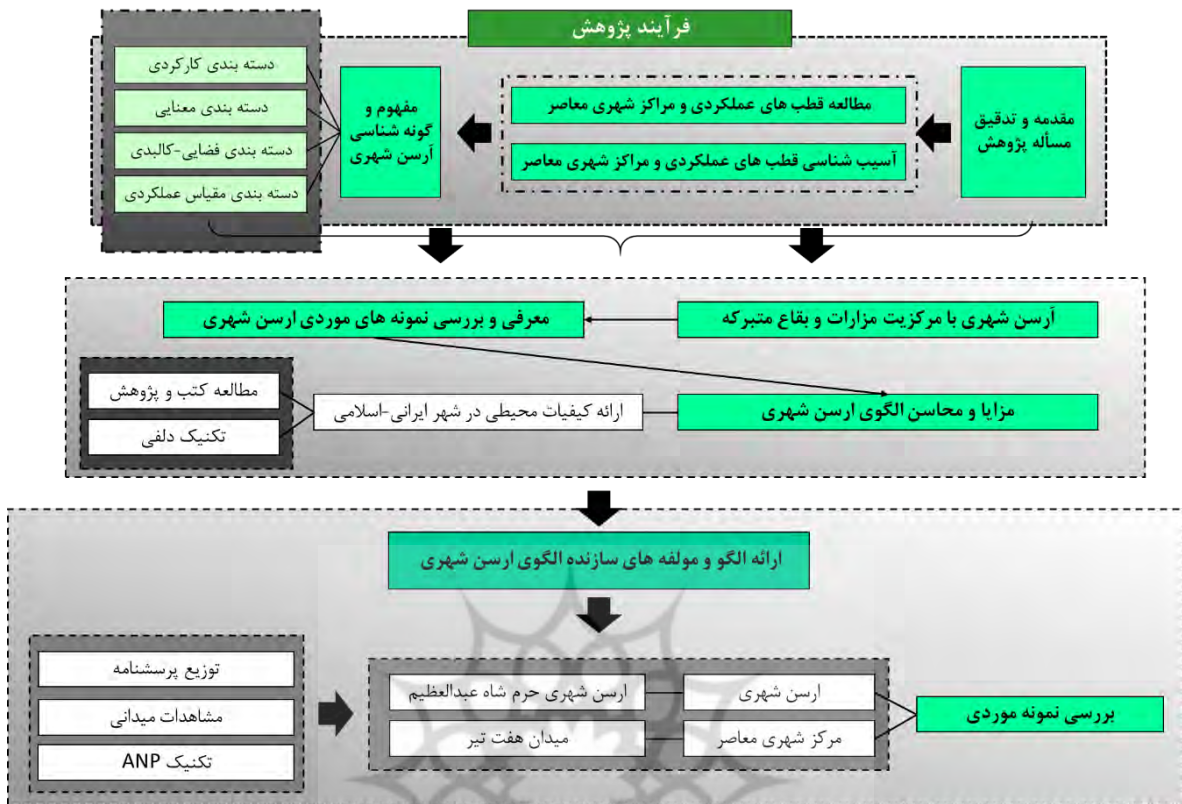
فرآیند پژوهش

مقدمه و تدقیق مسأله پژوهش

مطالعه قطب های عملکردی و مراکز شهری معاصر

آسیب شناسی قطب های عملکردی و مراکز شهری معاصر

مفهوم و گونه شناسی آرسن شهری

دسته بندی کارکردی

دسته بندی معنایی

دسته بندی فضایی-کالبدی

دسته بندی مقیاس عملکردی

آرسن شهری با مرکزیت مزارات و بقاع متبرکه

معرفی و بررسی نمونه های موردی ارسن شهری

مزایا و محاسن الگوی ارسن شهری

ارائه کیفیات محیطی در شهر ایرانی-اسلامی

مطالعه کتب و پژوهش

تکنیک دلفی

ارائه الگو و مولفه های سازنده الگوی ارسن شهری

بررسی نمونه موردی

ارسن شهری

ارسن شهری حرم شاه عبدالعظیم

مرکز شهری معاصر

میدان هفت تیر

توزیع پرسشنامه

مشاهدات میدانی

تکنیک ANP